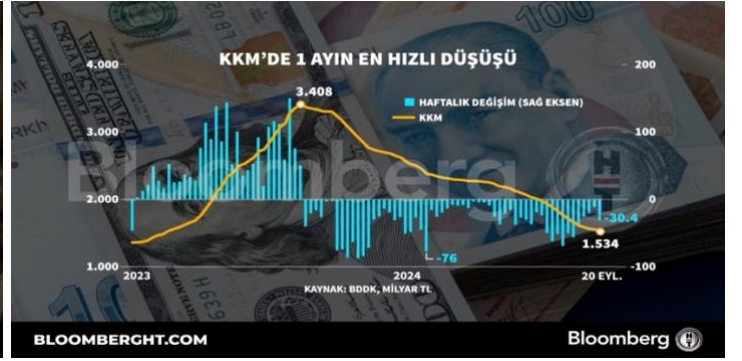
KKM'DE 1 AYIN EN HIZLI DÜŞÜŞÜ

4.000
3.000
2.000
1.000

200
100
0
-100

3.408

HAFTALIK DEĞİŞİM (SAĞ EKSEN)
KKM

-76
-30,4
1.534

2023
2024
20 EYL.

KAYNAK: BDDK, MİLYAR TL

Bloomberg

BLOOMBERGHT.COM

Bloomberg